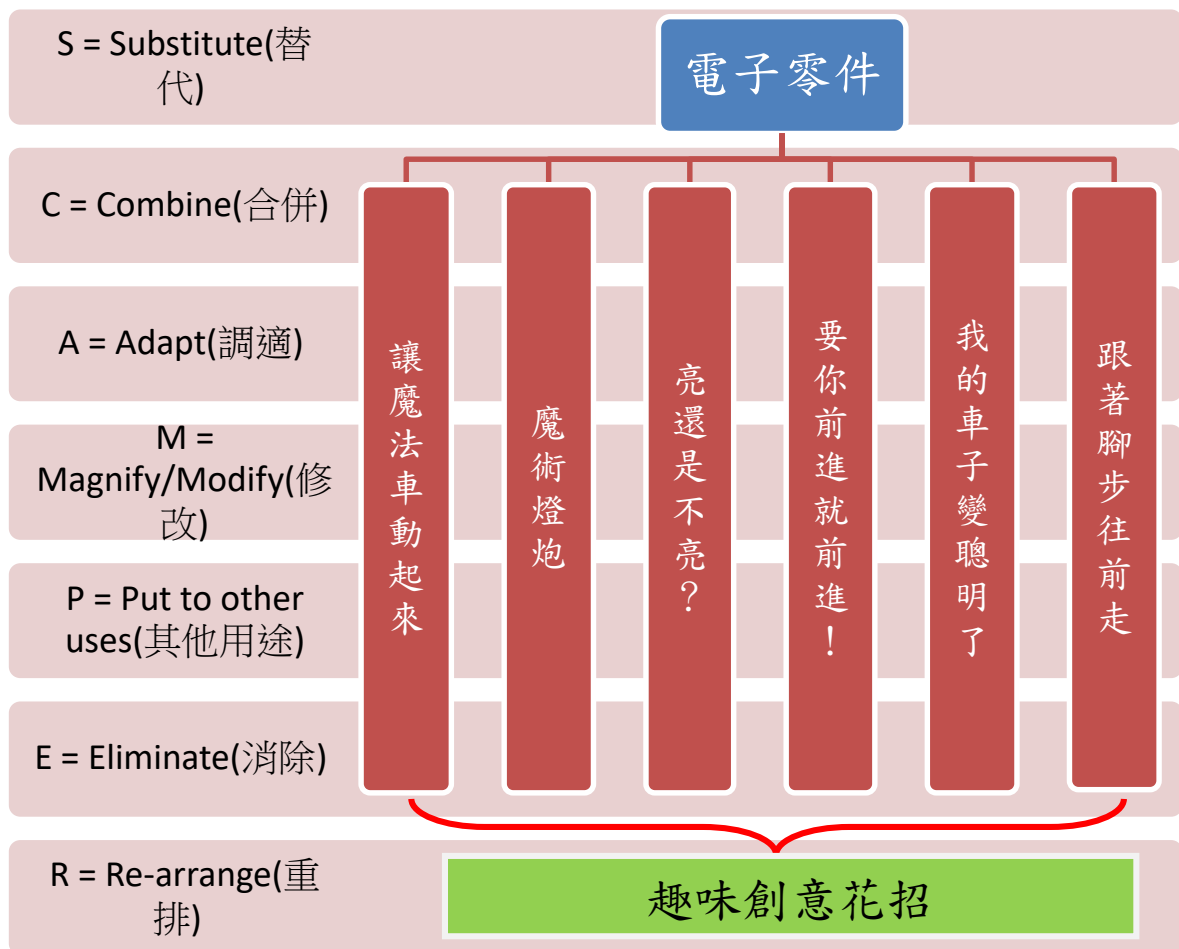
S = Substitute(替代)

C = Combine(合併)

A = Adapt(調適)

M = Magnify/Modify(修改)

P = Put to other uses(其他用途)

E = Eliminate(消除)

R = Re-arrange(重排)

電子零件

讓魔法車動起來

魔術燈炮

亮還是不亮？

要你前進就前進！

我的車子變聰明了

跟著腳步往前走

趣味創意花招